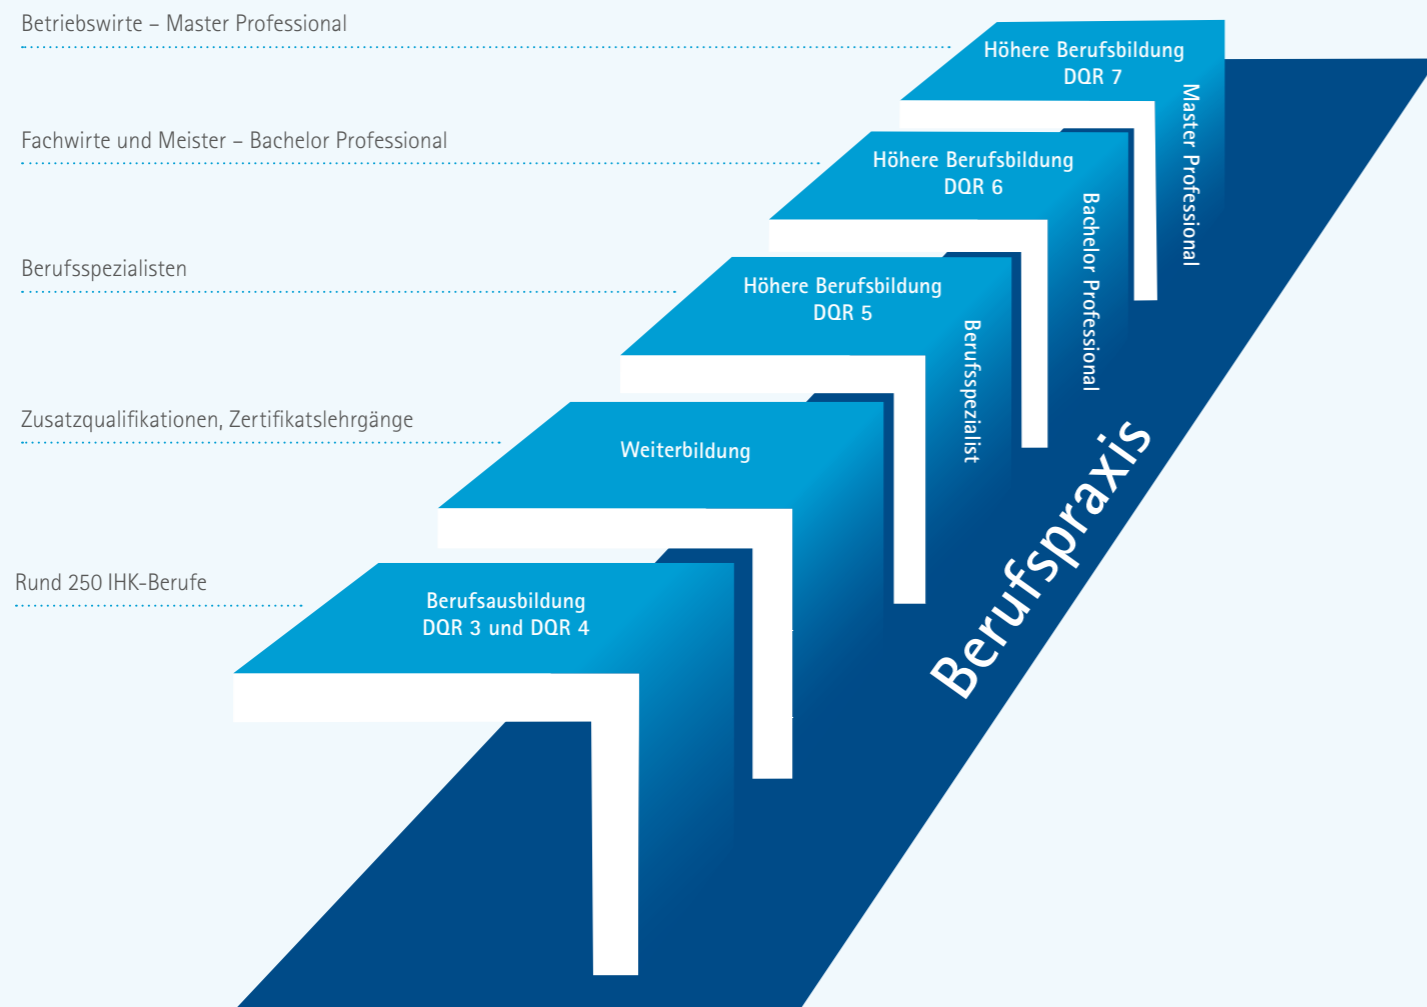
Betriebswirte – Master Professional

Höhere Berufsbildung
DQR 7

Master Professional

Fachwirte und Meister – Bachelor Professional

Höhere Berufsbildung
DQR 6

Bachelor Professional

Berufsspezialisten

Höhere Berufsbildung
DQR 5

Berufsspezialist

Zusatzqualifikationen, Zertifikatslehrgänge

Weiterbildung

Rund 250 IHK-Berufe

Berufsausbildung
DQR 3 und DQR 4

Berufspraxis